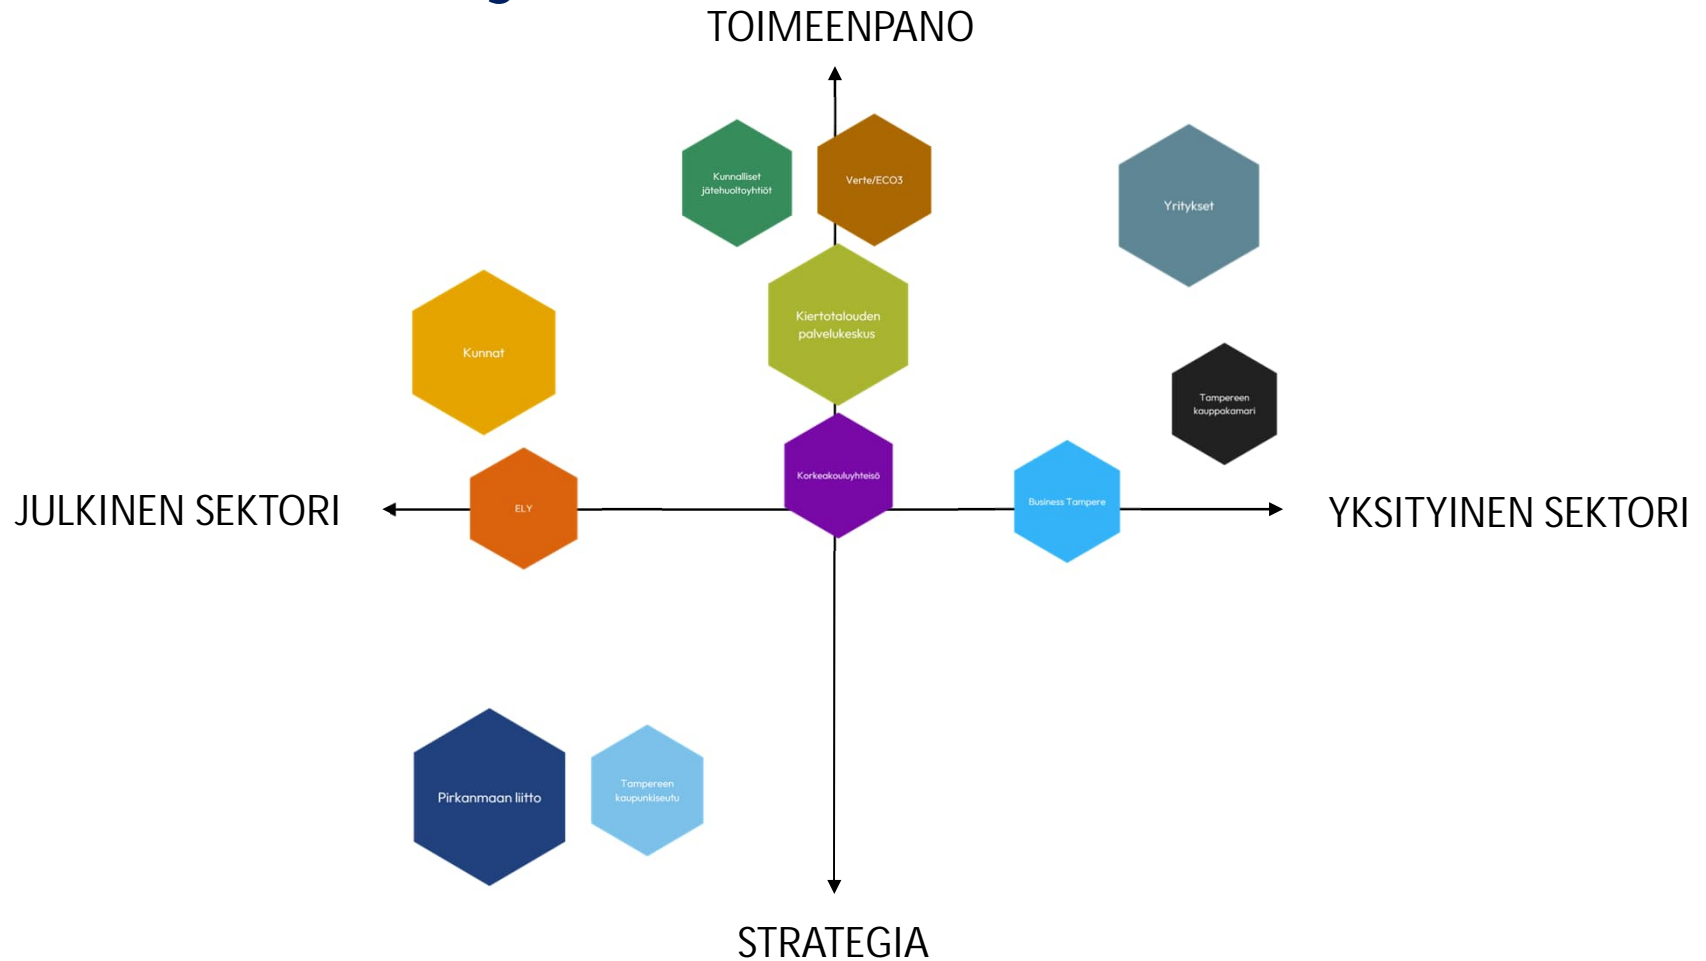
TOIMEENPANO

Kunnalliset jätehuoltoyhtiöt

Verte/ECO3

Yritykset

Kiertotalouden palvelukeskus

Kunnat

Tampereen kauppakamari

Korkeakouluyhteisö

JULKINEN SEKTORI

ELY

Business Tampere

YKSITYINEN SEKTORI

Pirkanmaan liitto

Tampereen kaupunkiseutu

STRATEGIA